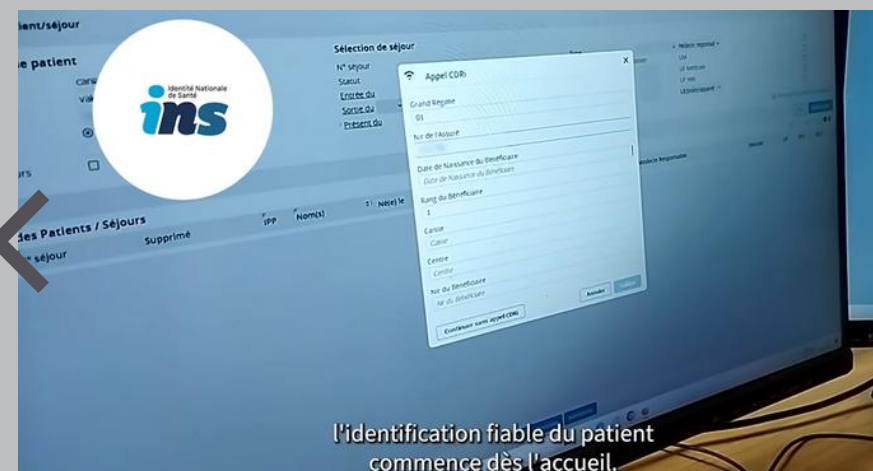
ient/séjour

e patient

Identité Nationale de Santé
ins

Sélection de séjour
N° séjour
Statut
Entrée du
Sortie du
Présent du

Appel CDRi
Grand Régime
01
N° de l'Assuré
Date de Naissance du Bénéficiaire
Date de Naissance du Bénéficiaire
Rang du Bénéficiaire
1
Caisse
Caisse
Centre
Centre
N° du Bénéficiaire
N° du Bénéficiaire
Continuer sans appel CDRi
Annuler

des Patients / Séjours
séjour
Supprimé
IPP
Nom(s)
Né(e) le

l'identification fiable du patient commence dès l'accueil.